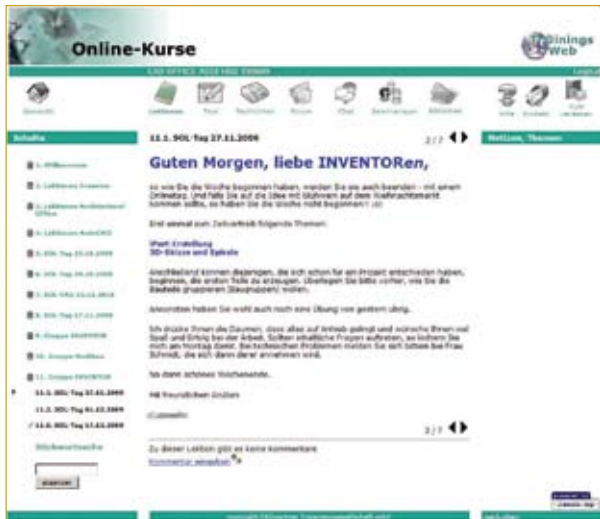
Online-Kurse

TrainingsWeb

Inhalte

11.1. SOL-Tag 27.11.2009

2/7

Guten Morgen, liebe INVENTORen,

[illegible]

Erst einmal zum Zeitvertreib folgende Themen:

iPart-Erstellung
3D-Skizze und Spirale

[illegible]

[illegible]

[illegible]

Ich wünsche Ihnen ein schönes Wochenende.

Mit freundlichen Grüßen

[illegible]

3/7

Zu dieser Lektion gibt es keine Kommentare

Kommentar abgeben

Notizen, Themen

11.1. SOL-Tag 27.11.2009
11.2. SOL-Tag 01.12.2009
11.3. SOL-Tag 17.12.2009

absenden